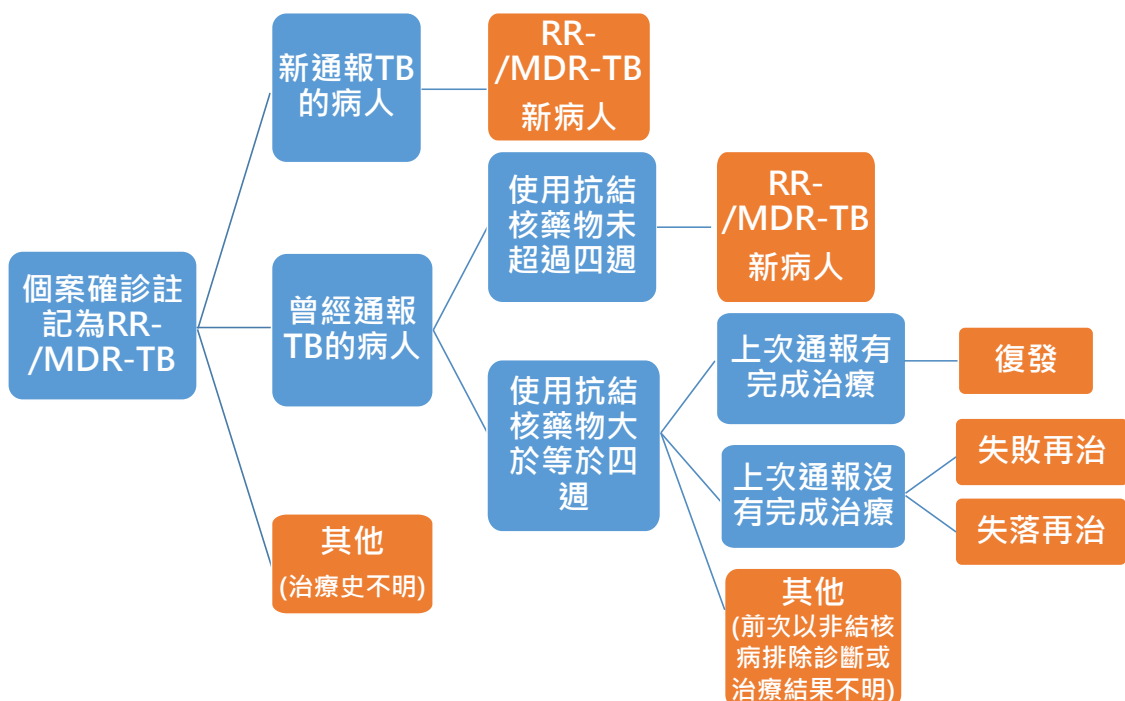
個案確診註記為RR-/MDR-TB

新通報TB的病人

RR-/MDR-TB 新病人

曾經通報TB的病人

使用抗結核藥物未超過四週

RR-/MDR-TB 新病人

使用抗結核藥物大於等於四週

上次通報有完成治療

復發

上次通報沒有完成治療

失敗再治

失落再治

其他 (前次以非結核病排除診斷或治療結果不明)

其他 (治療史不明)